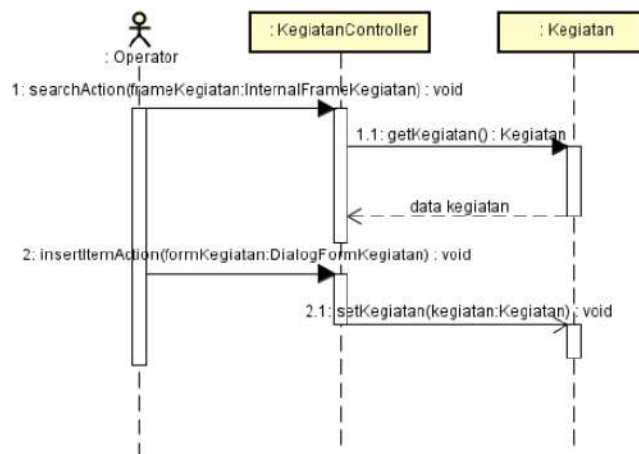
: Operator

: KegiatanController

: Kegiatan

1: searchAction(frameKegiatan:InternalFrameKegiatan) : void

1.1: getKegiatan() : Kegiatan

data kegiatan

2: insertItemAction(formKegiatan:DialogFormKegiatan) : void

2.1: setKegiatan(kegiatan:Kegiatan) : void